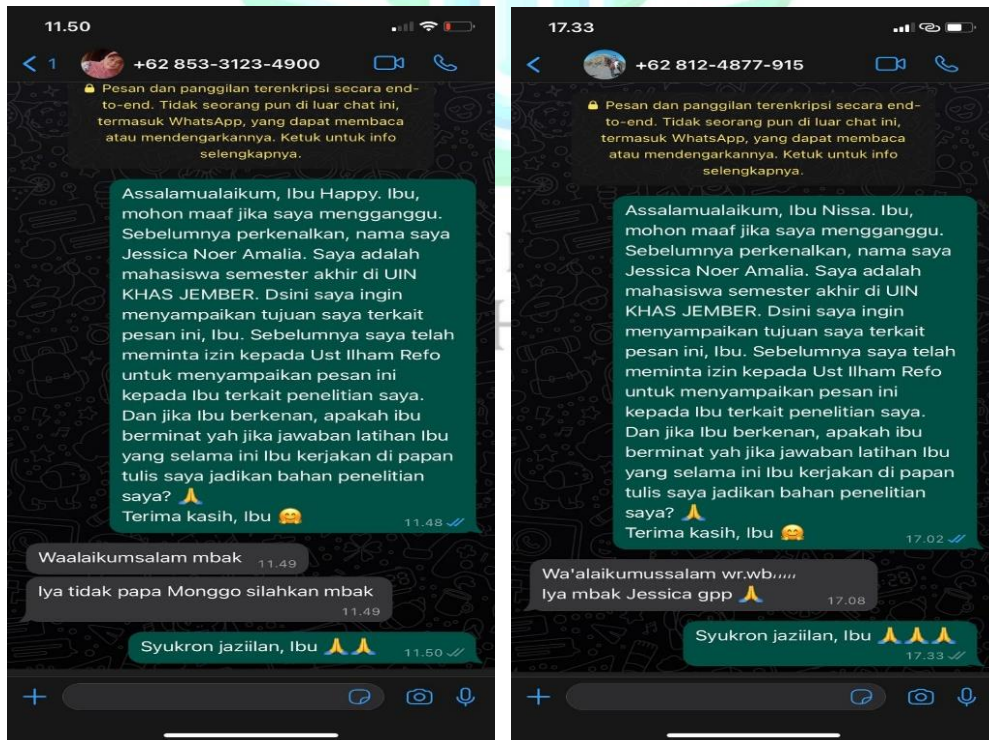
11.50

< 1 +62 853-3123-4900

🔒 Pesan dan panggilan terenkripsi secara end-to-end. Tidak seorang pun di luar chat ini, termasuk WhatsApp, yang dapat membaca atau mendengarkannya. Ketuk untuk info selengkapnya.

Assalamualaikum, Ibu Happy. Ibu, mohon maaf jika saya mengganggu. Sebelumnya perkenalkan, nama saya Jessica Noer Amalia. Saya adalah mahasiswa semester akhir di UIN KHAS JEMBER. Dsini saya ingin menyampaikan tujuan saya terkait pesan ini, Ibu. Sebelumnya saya telah meminta izin kepada Ust Ilham Refo untuk menyampaikan pesan ini kepada Ibu terkait penelitian saya. Dan jika Ibu berkenan, apakah ibu berminat yah jika jawaban latihan Ibu yang selama ini Ibu kerjakan di papan tulis saya jadikan bahan penelitian saya? 🙏
Terima kasih, Ibu 🤗 11.48

Waalaikumsalam mbak 11.49

Iya tidak papa Monggo silahkan mbak 11.49

Syukron jaziilan, Ibu 🙏🙏 11.50

17.33

< +62 812-4877-915

🔒 Pesan dan panggilan terenkripsi secara end-to-end. Tidak seorang pun di luar chat ini, termasuk WhatsApp, yang dapat membaca atau mendengarkannya. Ketuk untuk info selengkapnya.

Assalamualaikum, Ibu Nissa. Ibu, mohon maaf jika saya mengganggu. Sebelumnya perkenalkan, nama saya Jessica Noer Amalia. Saya adalah mahasiswa semester akhir di UIN KHAS JEMBER. Dsini saya ingin menyampaikan tujuan saya terkait pesan ini, Ibu. Sebelumnya saya telah meminta izin kepada Ust Ilham Refo untuk menyampaikan pesan ini kepada Ibu terkait penelitian saya. Dan jika Ibu berkenan, apakah ibu berminat yah jika jawaban latihan Ibu yang selama ini Ibu kerjakan di papan tulis saya jadikan bahan penelitian saya? 🙏
Terima kasih, Ibu 🤗 17.02

Wa'alaikumussalam wr.wb,,,,,
Iya mbak Jessica gpp 🙏 17.08

Syukron jaziilan, Ibu 🙏🙏🙏 17.33